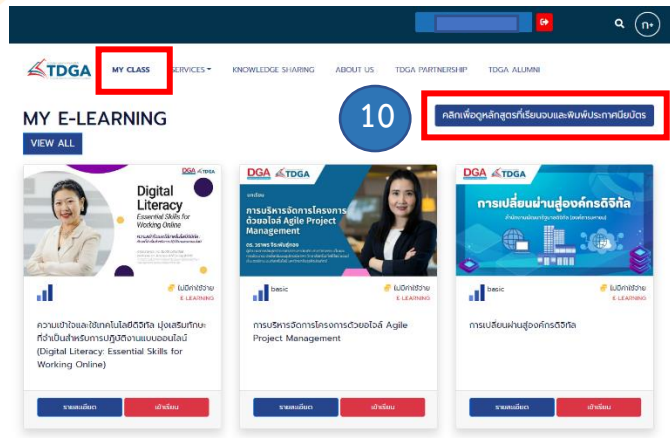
TDGA MY CLASS SERVICES KNOWLEDGE SHARING ABOUT US TDGA PARTNERSHIP TDGA ALUMNI

MY E-LEARNING

VIEW ALL

10

คลิกเพื่อดูหลักสูตรที่เรียนจบและพิมพ์ประกาศนียบัตร

DGA TDGA
Digital Literacy
Essential Skills for Working Online

ไม่มีค่าใช้จ่าย
E-LEARNING

ความเข้าใจและใช้เทคโนโลยีดิจิทัล มุ่งเสริมทักษะที่จำเป็นสำหรับการปฏิบัติงานแบบออนไลน์ (Digital Literacy: Essential Skills for Working Online)

รายละเอียด เข้าเรียน

DGA TDGA
การบริหารจัดการโครงการด้วยไอล์ Agile Project Management

basic
ไม่มีค่าใช้จ่าย
E-LEARNING

การบริหารจัดการโครงการด้วยไอล์ Agile Project Management

รายละเอียด เข้าเรียน

DGA TDGA
การเปลี่ยนผ่านสู่องค์กรดิจิทัล

basic
ไม่มีค่าใช้จ่าย
E-LEARNING

การเปลี่ยนผ่านสู่องค์กรดิจิทัล

รายละเอียด เข้าเรียน